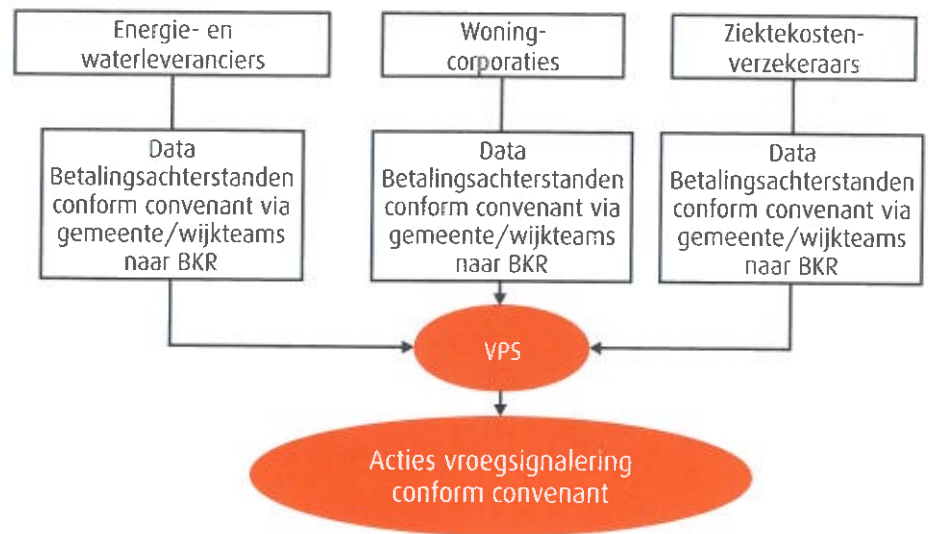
Energie- en waterleveranciers

Woning-corporaties

Ziektekosten-verzekeraars

Data Betalingsachterstanden conform convenant via gemeente/wijkteams naar BKR

Data Betalingsachterstanden conform convenant via gemeente/wijkteams naar BKR

Data Betalingsachterstanden conform convenant via gemeente/wijkteams naar BKR

VPS

Acties vroegsignalering conform convenant